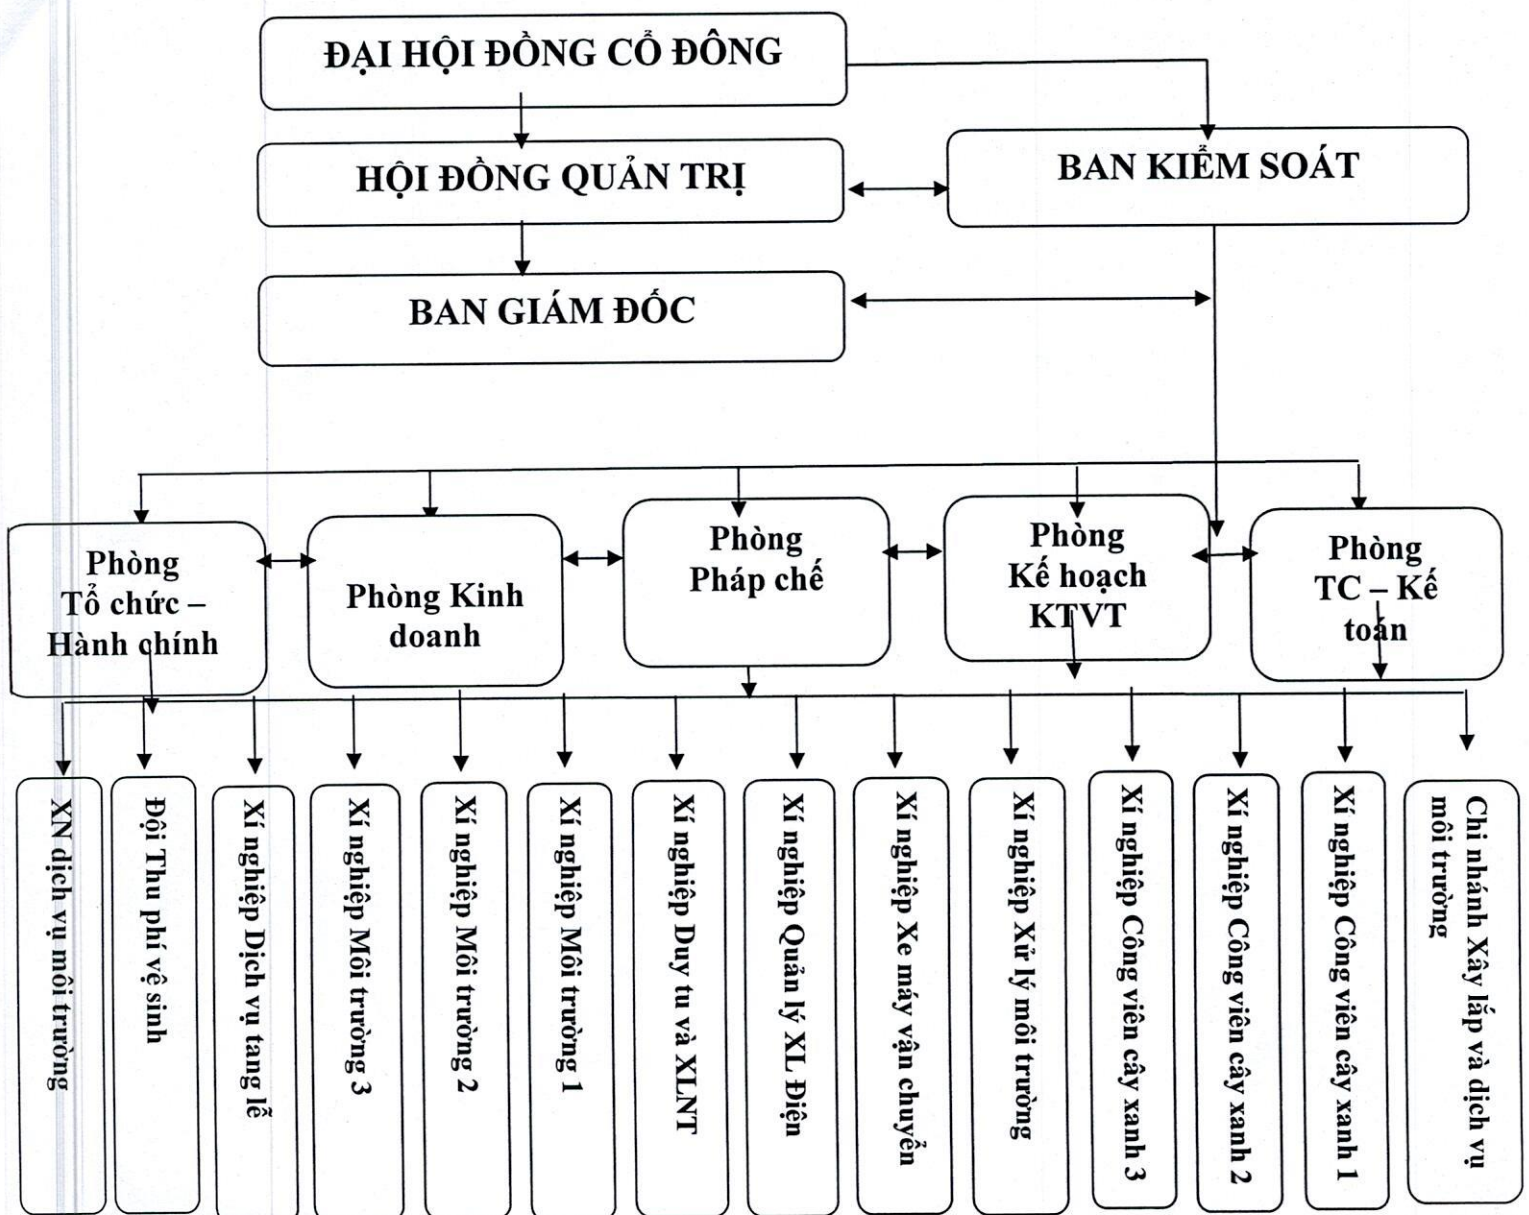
ĐẠI HỘI ĐỒNG CỔ ĐÔNG

HỘI ĐỒNG QUẢN TRỊ

BAN KIỂM SOÁT

BAN GIÁM ĐỐC

Phòng Tổ chức – Hành chính

Phòng Kinh doanh

Phòng Pháp chế

Phòng Kế hoạch KTVT

Phòng TC – Kế toán

XN dịch vụ môi trường

Đội Thu phí vệ sinh

Xí nghiệp Dịch vụ tang lễ

Xí nghiệp Môi trường 3

Xí nghiệp Môi trường 2

Xí nghiệp Môi trường 1

Xí nghiệp Duy tu và XLNT

Xí nghiệp Quản lý XL Điện

Xí nghiệp Xe máy vận chuyển

Xí nghiệp Xử lý môi trường

Xí nghiệp Công viên cây xanh 3

Xí nghiệp Công viên cây xanh 2

Xí nghiệp Công viên cây xanh 1

Chi nhánh Xây lắp và dịch vụ môi trường